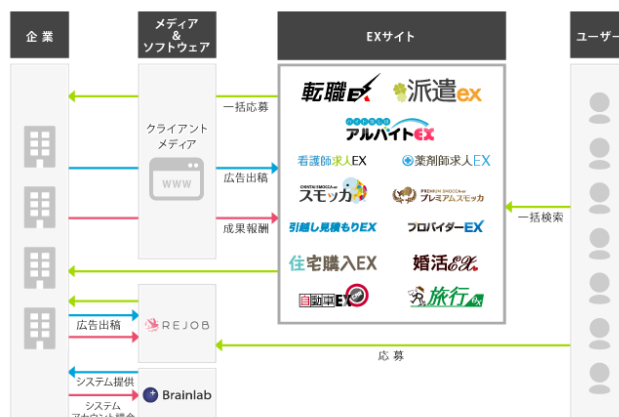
企業

メディア
&
ソフトウェア

EXサイト

ユーザー

一括応募

クライアント
メディア

WWW

広告出稿

成果報酬

転職EX

派遣ex

アルバイトEX

看護師求人EX

薬剤師求人EX

スモッカ

プレミアムスモッカ

引越し見積もりEX

プロバイダーEX

住宅購入EX

婚活EX

自動車EX

旅行ex

一括検索

広告出稿

REJOB

応募

システム提供

Brainlab

システム
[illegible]